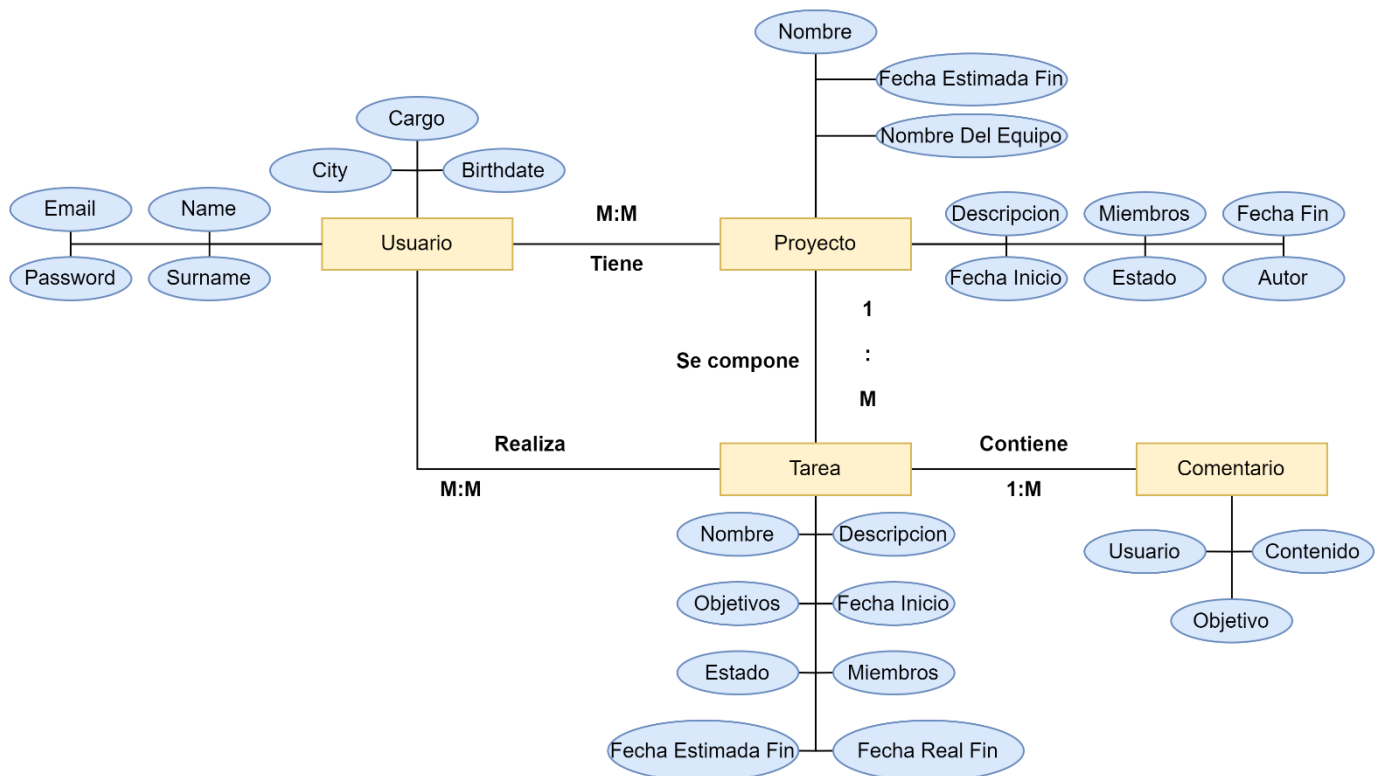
Nombre
Fecha Estimada Fin
Nombre Del Equipo
Cargo
City
Birthdate
Email
Name
Password
Surname
Usuario
M:M
Tiene
Proyecto
Descripcion
Miembros
Fecha Fin
Fecha Inicio
Estado
Autor
1
:
M
Se compone
Realiza
M:M
Tarea
Contiene
1:M
Comentario
Nombre
Descripcion
Objetivos
Fecha Inicio
Estado
Miembros
Fecha Estimada Fin
Fecha Real Fin
Usuario
Contenido
Objetivo